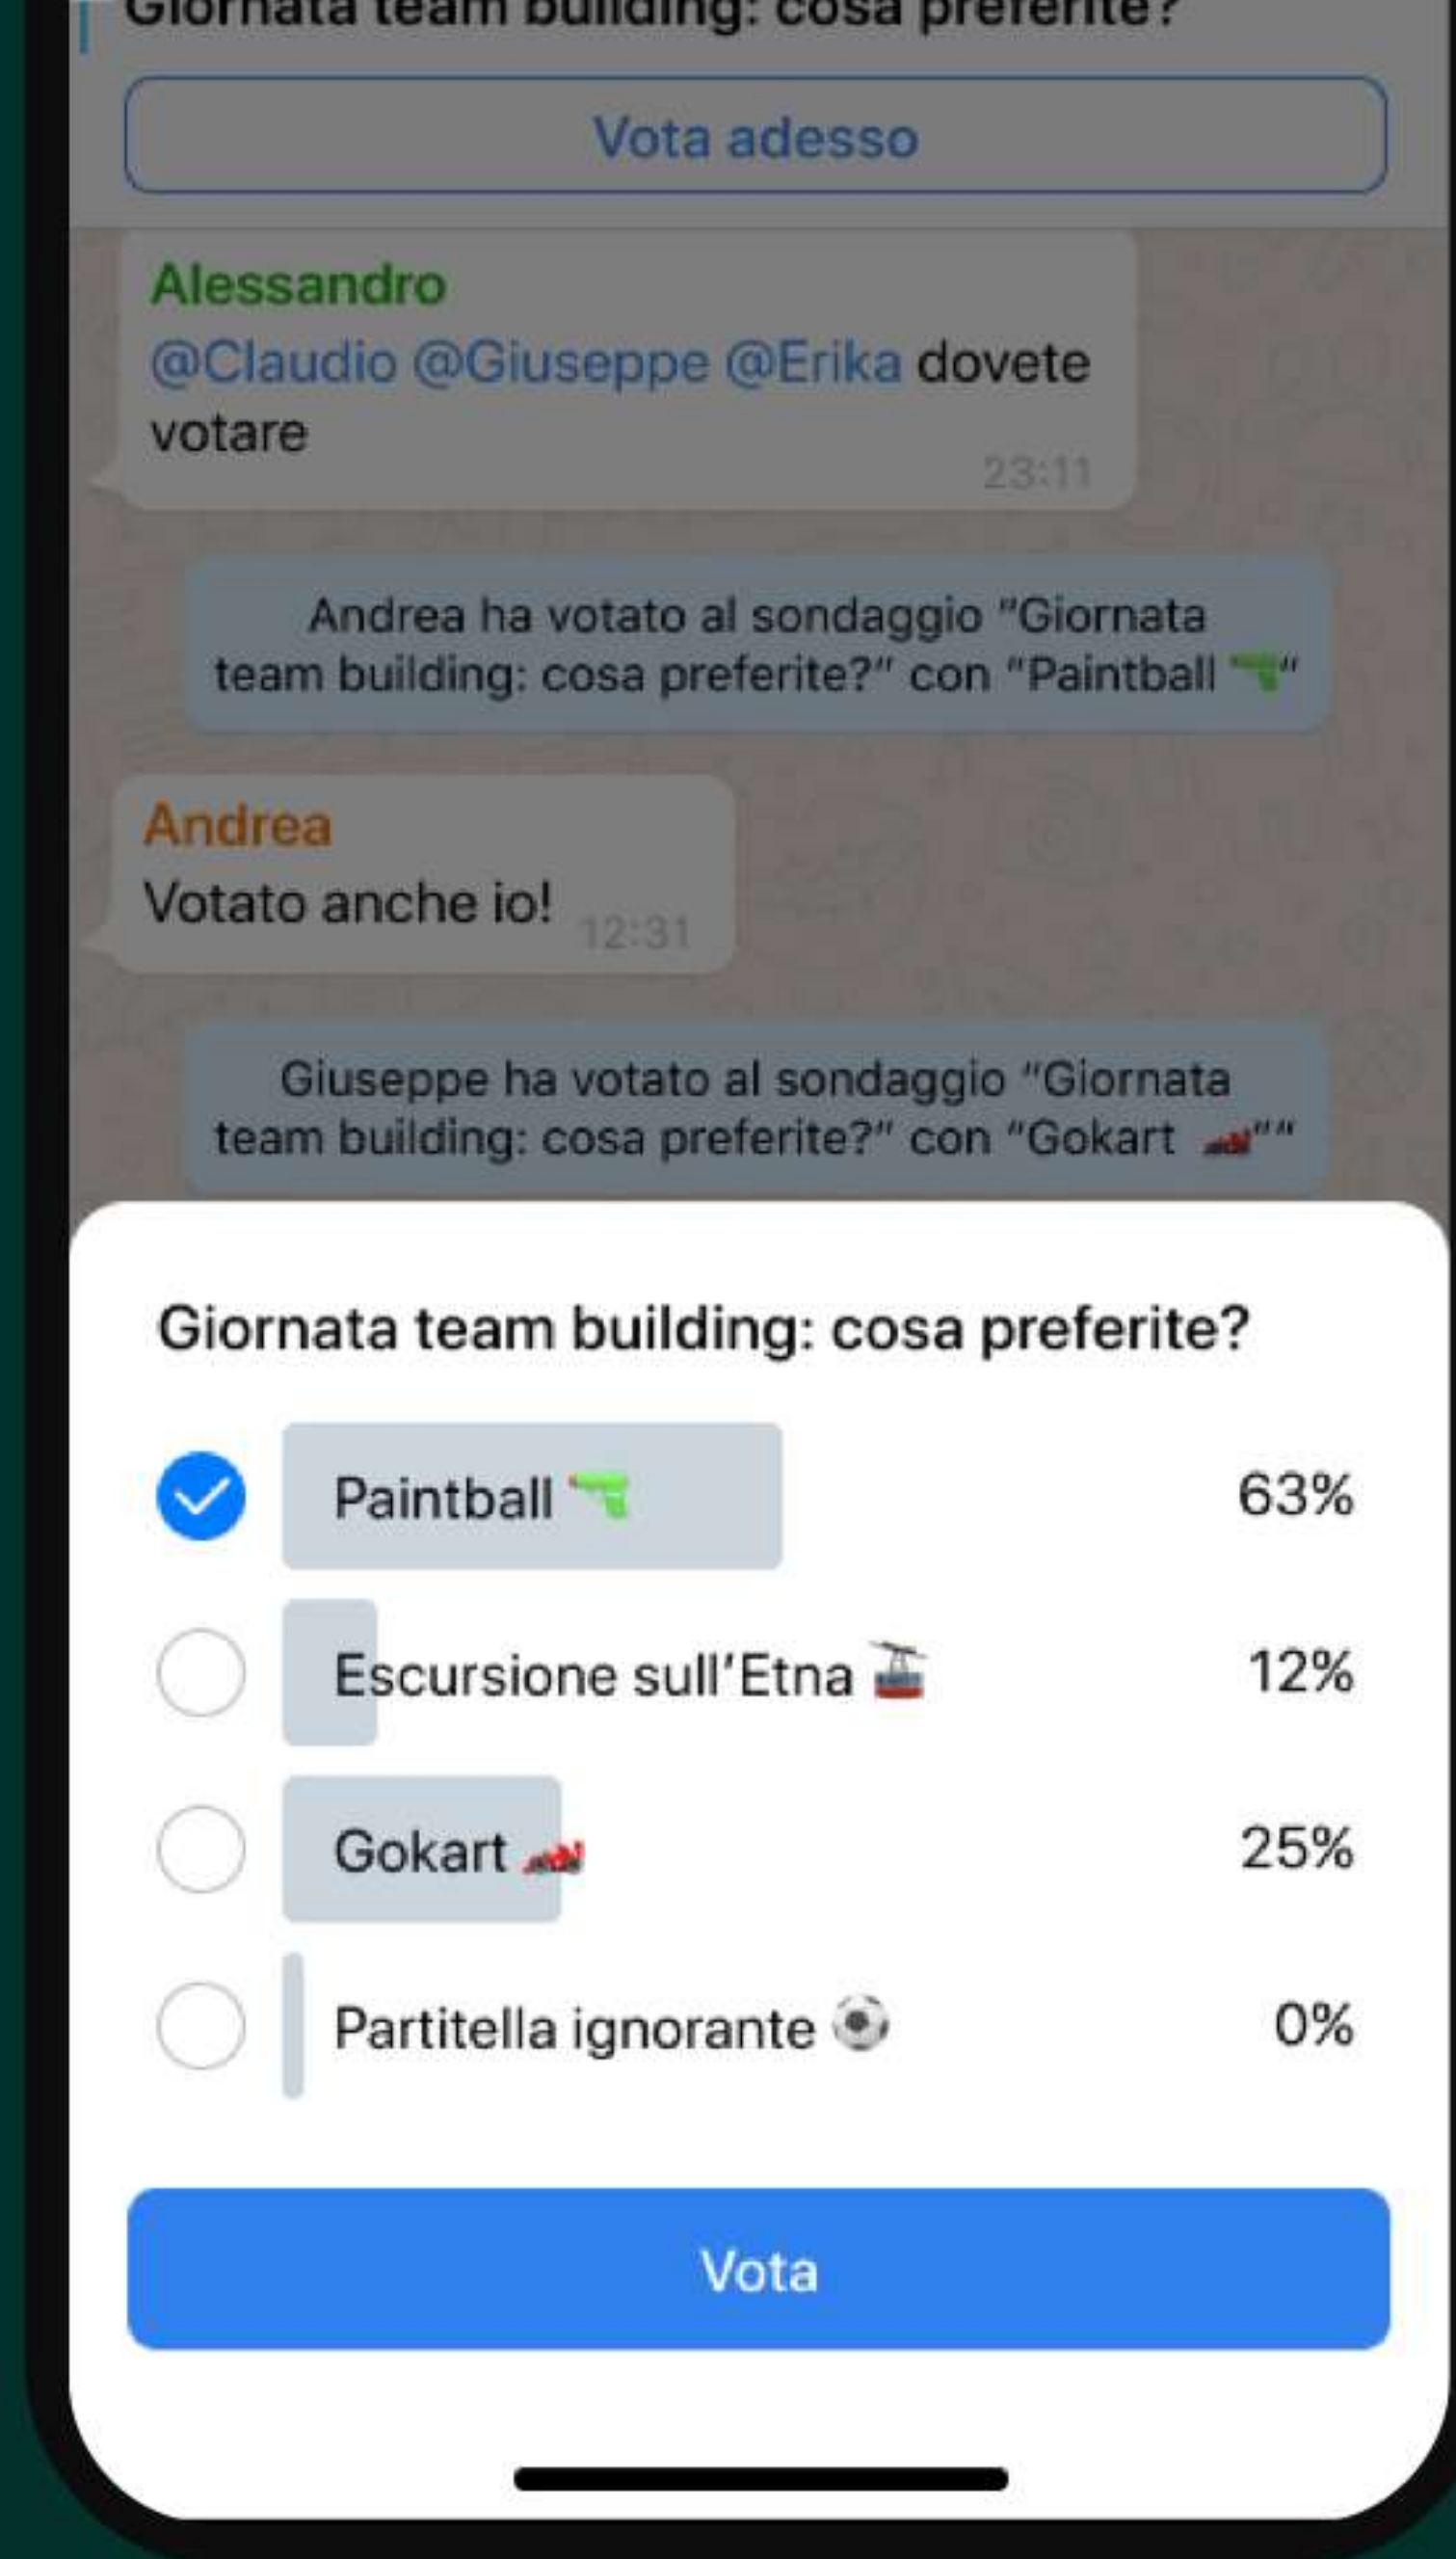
Giornata team building: cosa preferite?

Vota adesso

Alessandro
@Claudio @Giuseppe @Erika dovete votare
23:11

Andrea ha votato al sondaggio "Giornata team building: cosa preferite?" con "Paintball 🔫"

Andrea
Votato anche io!
12:31

Giuseppe ha votato al sondaggio "Giornata team building: cosa preferite?" con "Gokart 🏎️""

Giornata team building: cosa preferite?

Paintball 🔫 63%

Escursione sull'Etna 🚡 12%

Gokart 🏎️ 25%

Partitella ignorante ⚽ 0%

Vota